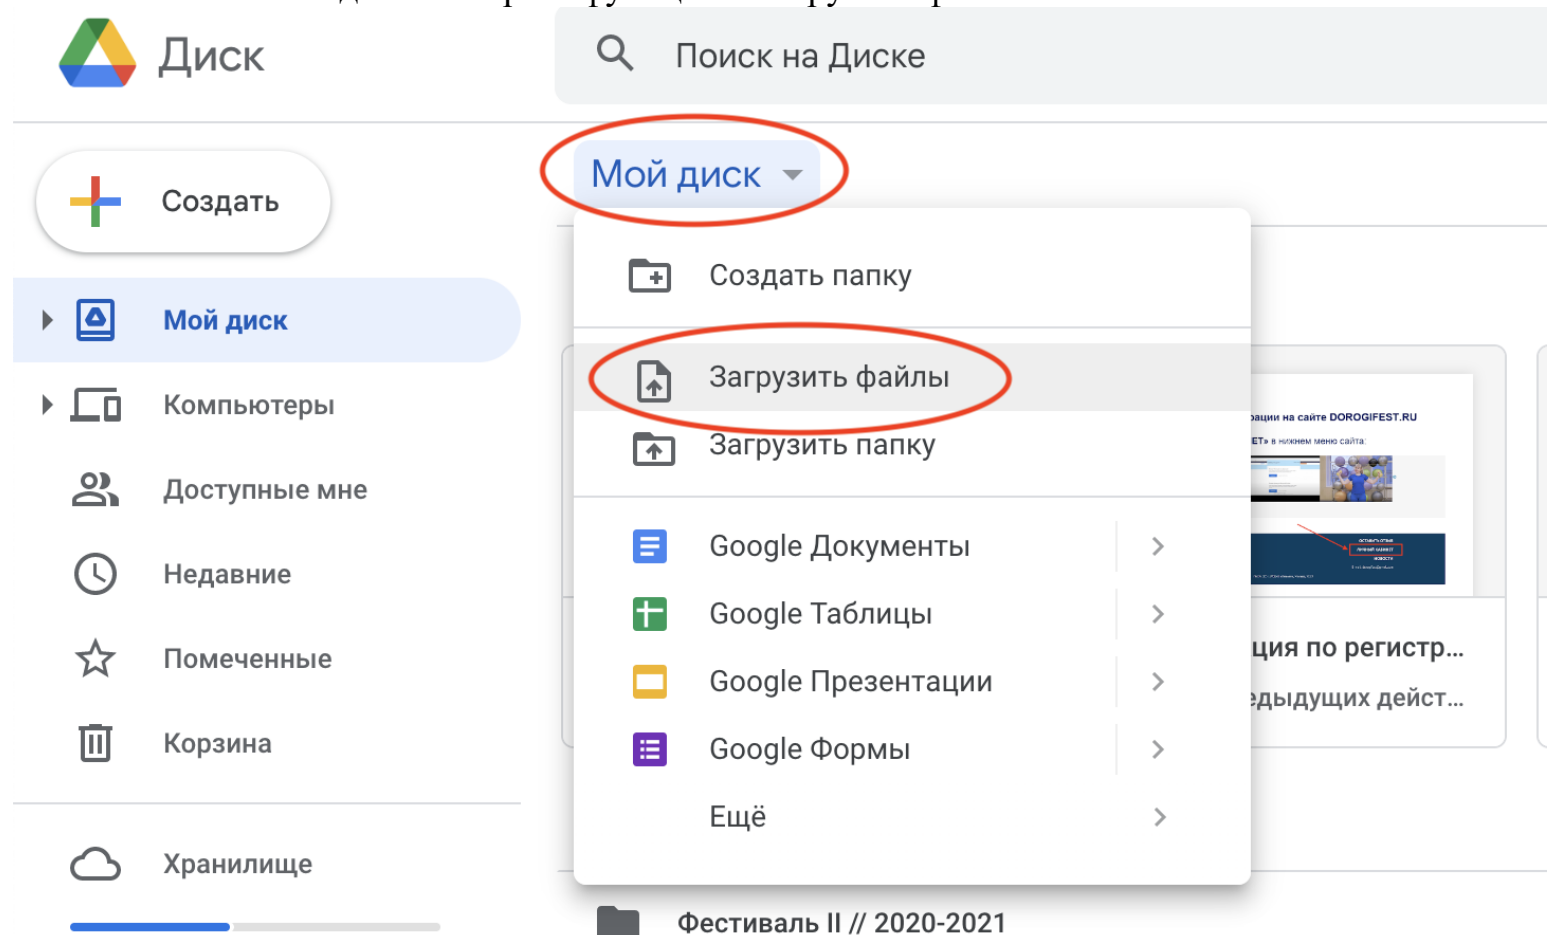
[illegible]

Диск

Поиск на Диске

Создать

Мой диск

Компьютеры

Доступные мне

Недавние

Помеченные

Корзина

Хранилище

Мой диск

Создать папку

Загрузить файлы

Загрузить папку

Google Документы

Google Таблицы

Google Презентации

Google Формы

Ещё

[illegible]ации на сайте DOROGIFEST.RU

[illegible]ЕТ» в нижнем меню сайта:

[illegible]ция по регистр...

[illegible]едыдущих дейст...

Фестиваль II // 2020-2021